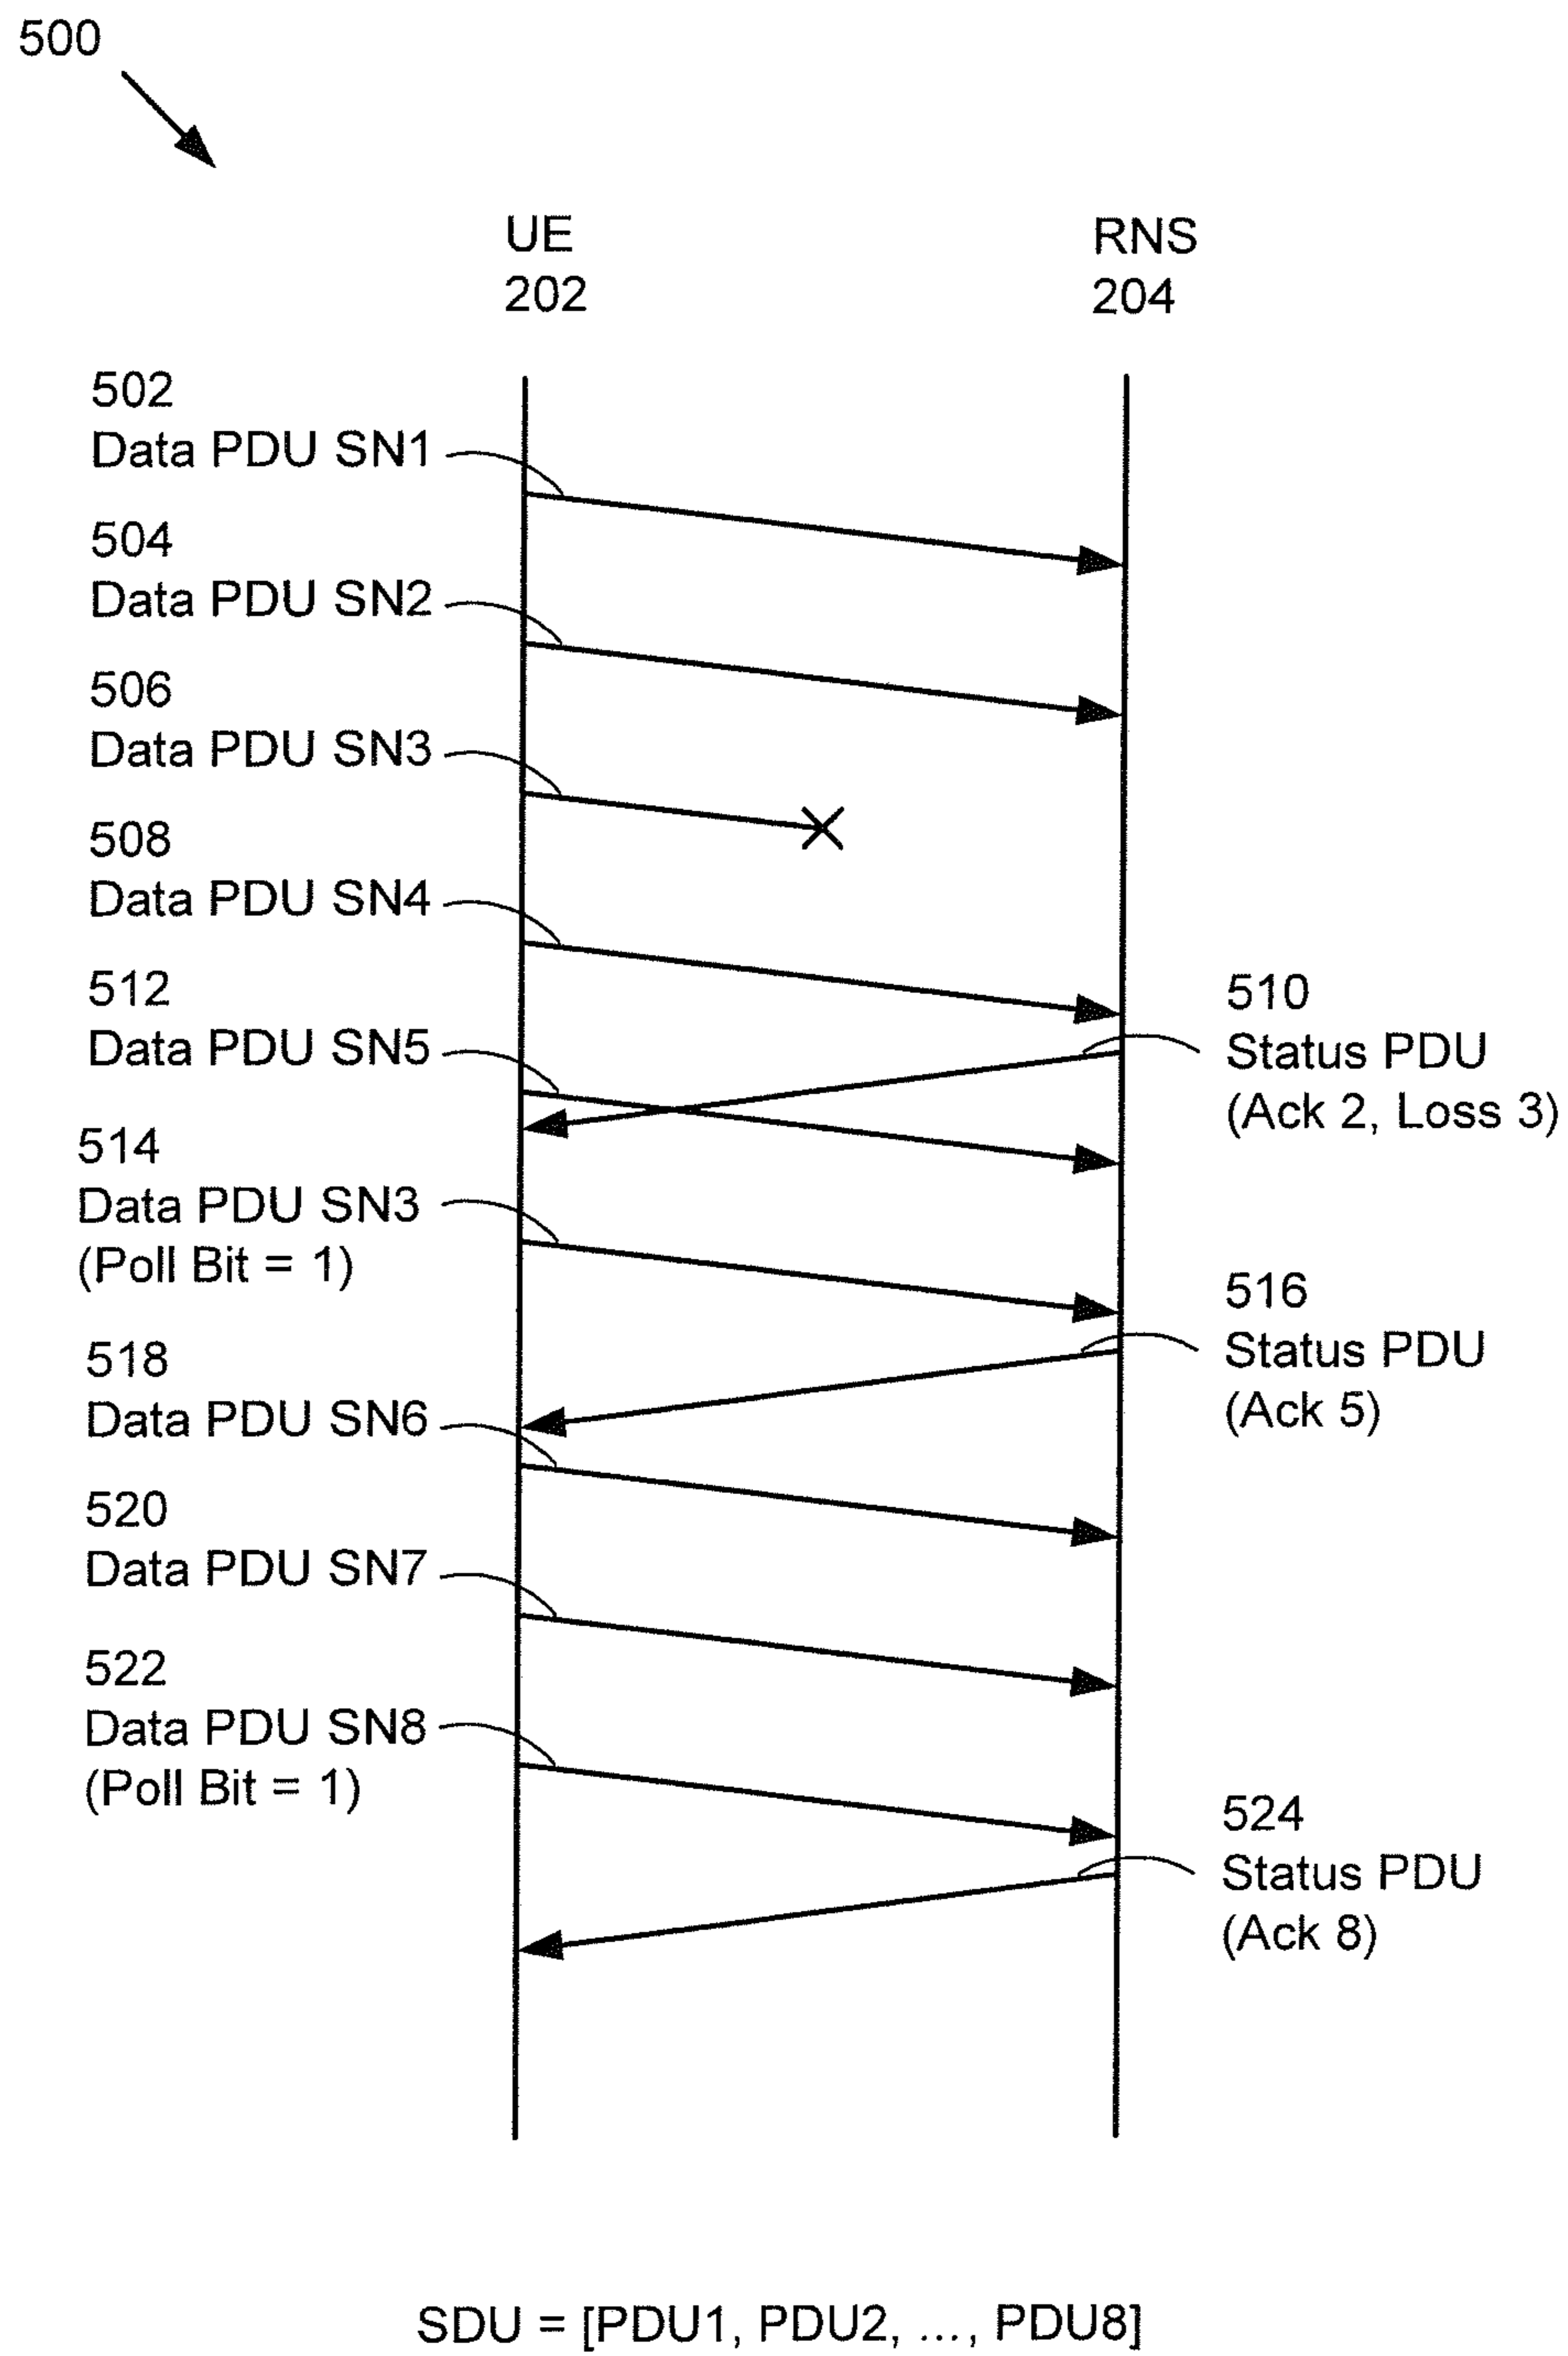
500

UE
202

RNS
204

502
Data PDU SN1

504
Data PDU SN2

506
Data PDU SN3

508
Data PDU SN4

512
Data PDU SN5

510
Status PDU
(Ack 2, Loss 3)

514
Data PDU SN3
(Poll Bit = 1)

516
Status PDU
(Ack 5)

518
Data PDU SN6

520
Data PDU SN7

522
Data PDU SN8
(Poll Bit = 1)

524
Status PDU
(Ack 8)

SDU = [PDU1, PDU2, ..., PDU8]